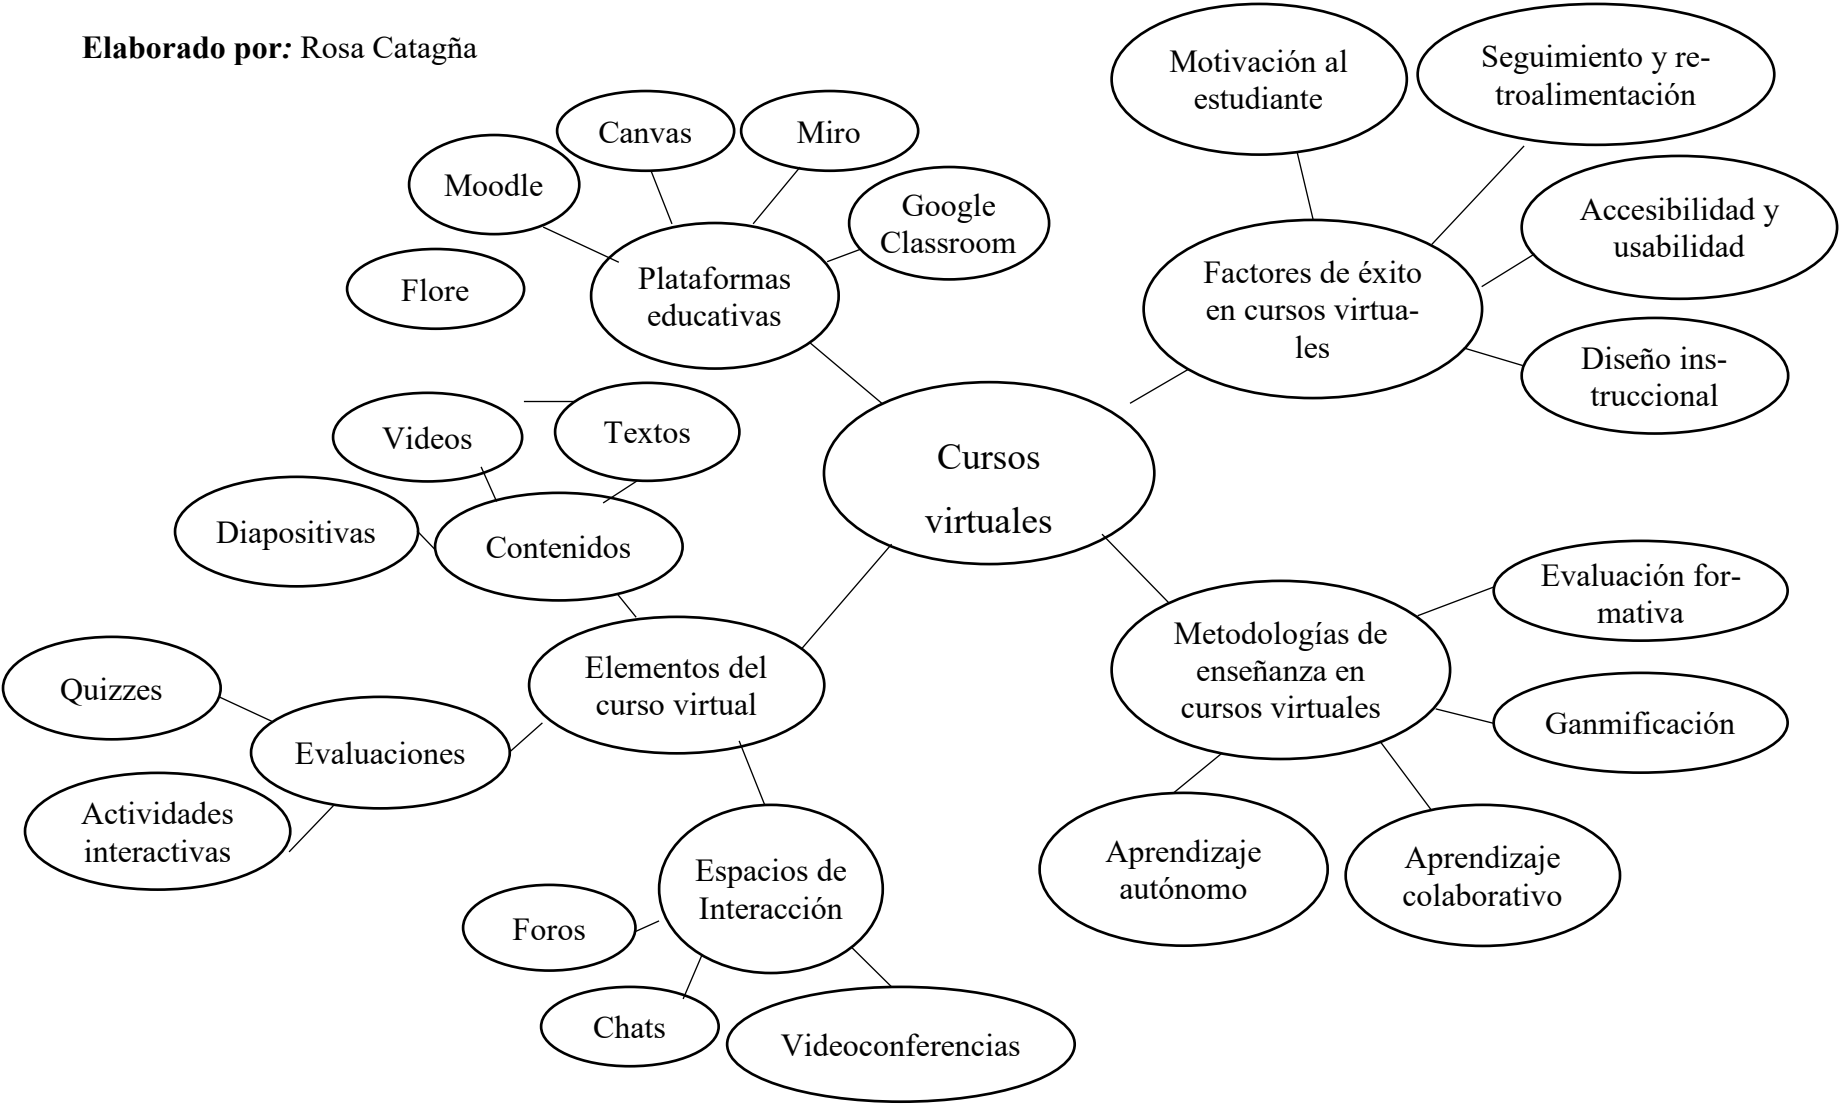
**Elaborado por:** Rosa Catagña

Cursos virtuales

Plataformas educativas

Moodle

Canvas

Miro

Google Classroom

Flore

Factores de éxito en cursos virtuales

Motivación al estudiante

Seguimiento y retroalimentación

Accesibilidad y usabilidad

Diseño instruccional

Contenidos

Videos

Textos

Diapositivas

Elementos del curso virtual

Evaluaciones

Quizzes

Actividades interactivas

Espacios de Interacción

Foros

Chats

Videoconferencias

Metodologías de enseñanza en cursos virtuales

Evaluación formativa

Ganmificación

Aprendizaje autónomo

Aprendizaje colaborativo